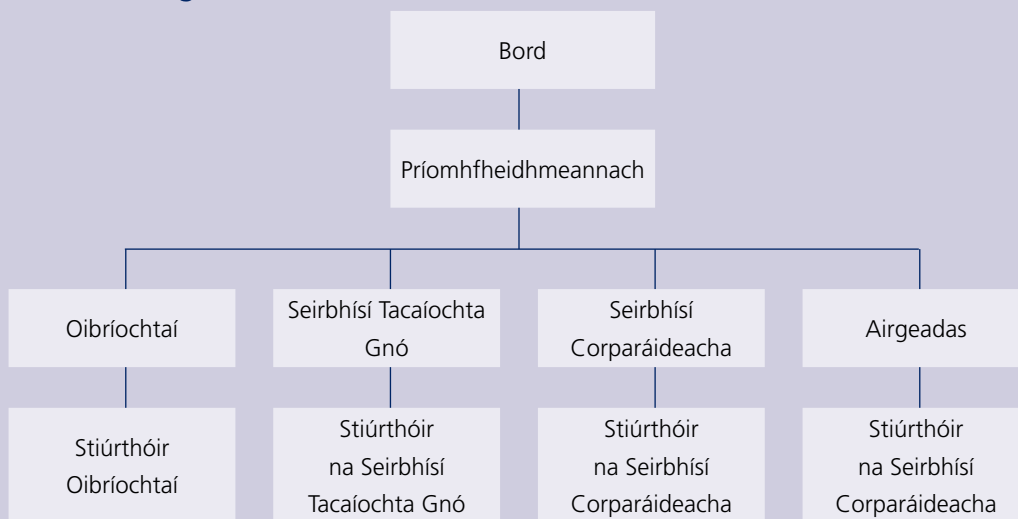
Bord

Príomhfheidhmeannach

Oibríochtaí

Seirbhísí Tacaíochta Gnó

Seirbhísí Corparáideacha

Airgeadas

Stiúrthóir Oibríochtaí

Stiúrthóir na Seirbhísí Tacaíochta Gnó

Stiúrthóir na Seirbhísí Corparáideacha

Stiúrthóir na Seirbhísí Corparáideacha